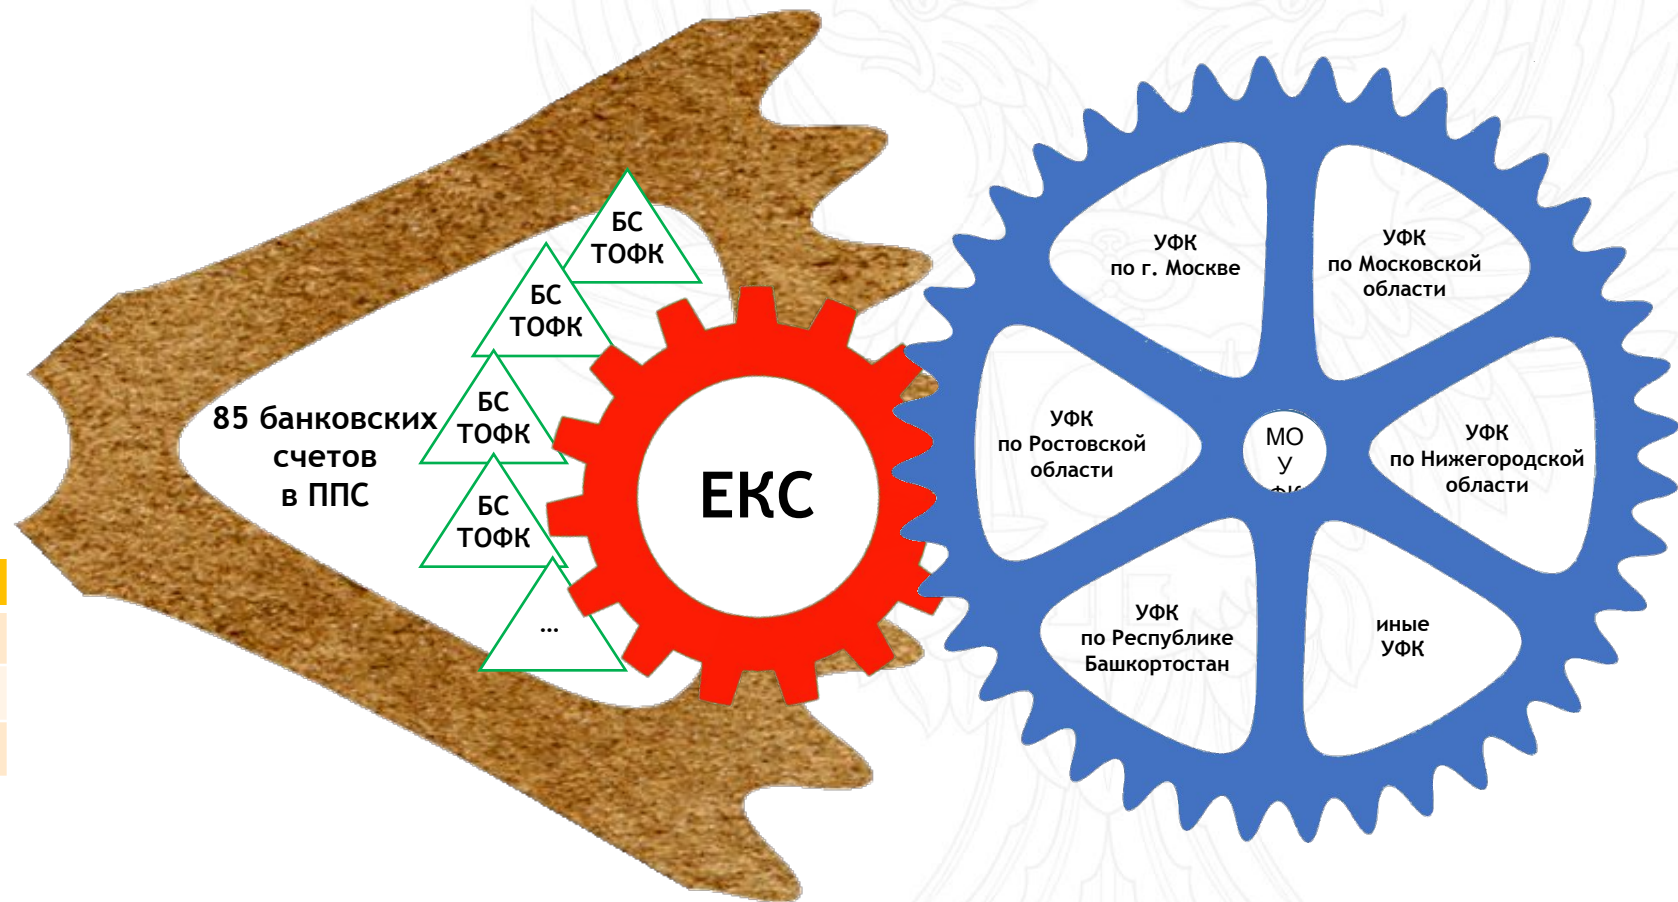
85 банковских счетов в ППС

БС ТОФК

БС ТОФК

БС ТОФК

БС ТОФК

...

ЕКС

УФК по г. Москве

УФК по Московской области

УФК по Ростовской области

МО У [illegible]

УФК по Нижегородской области

УФК по Республике Башкортостан

иные УФК